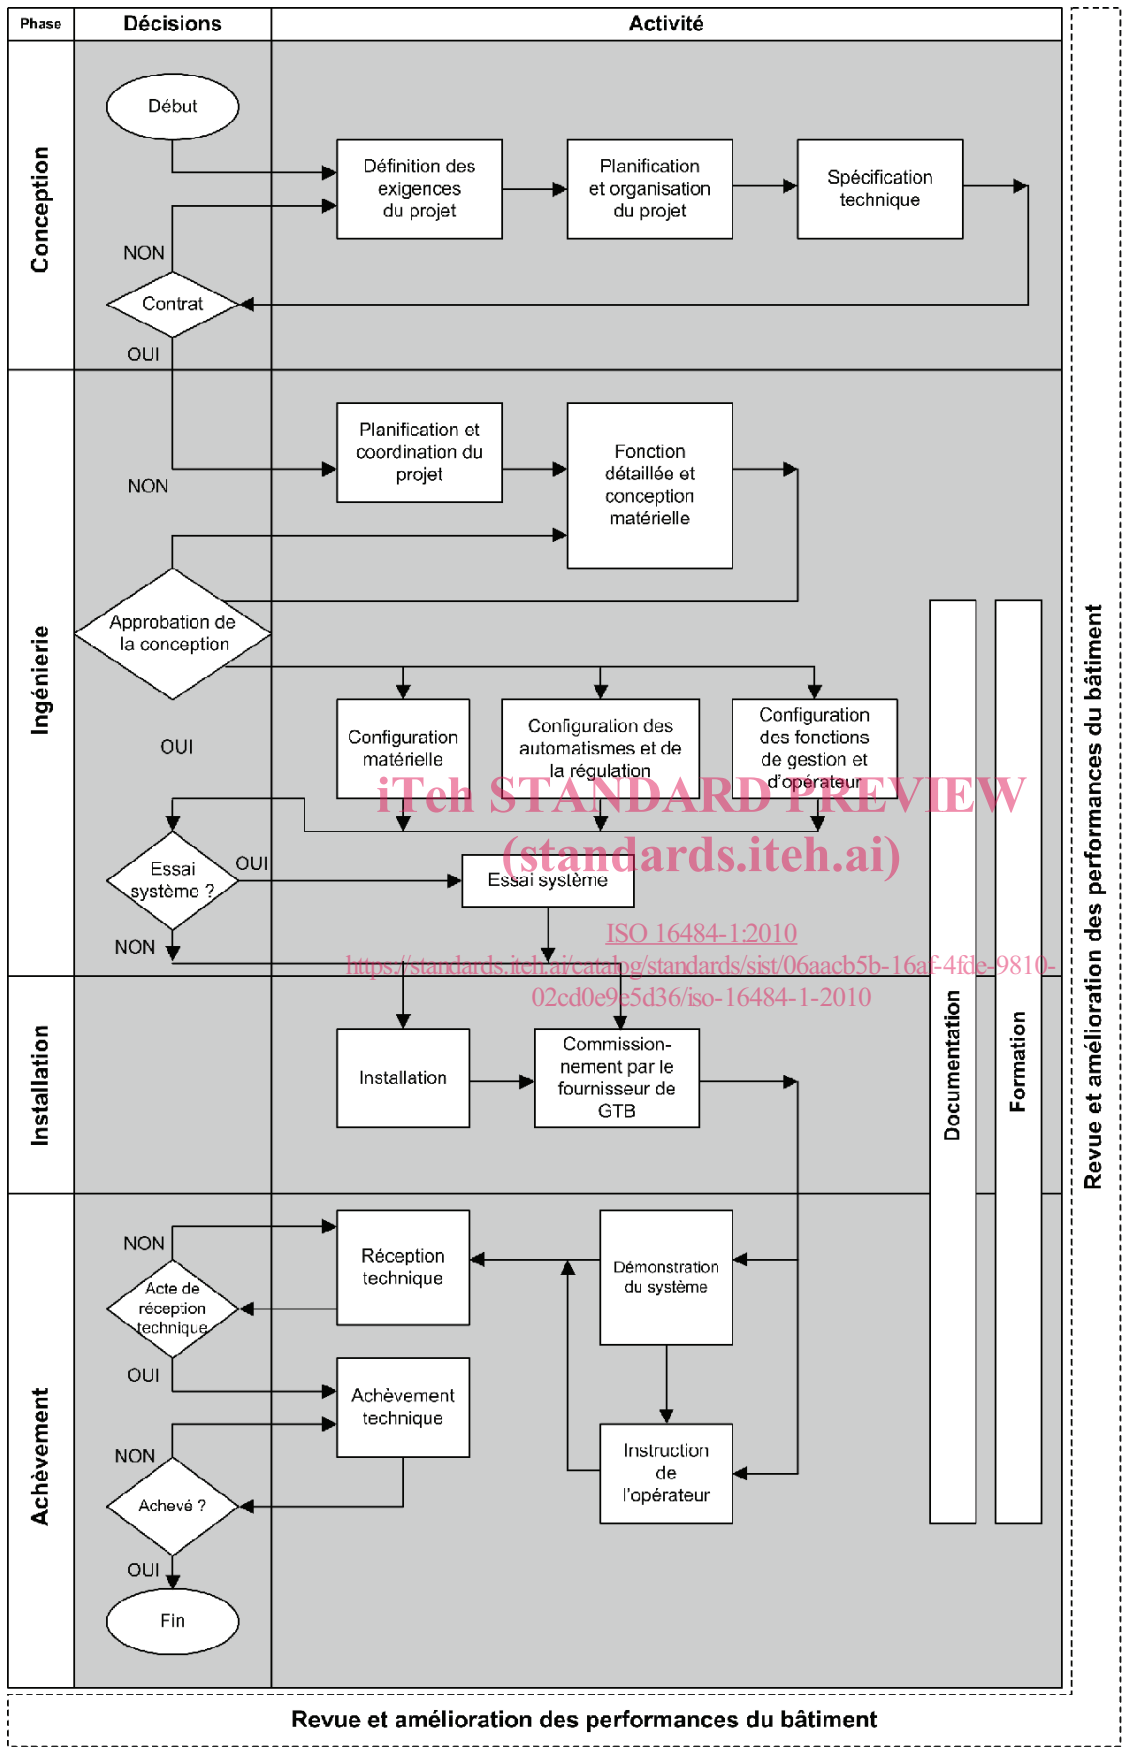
Phase | Décisions | Activité

Conception

Début

Définition des exigences du projet

Planification et organisation du projet

Spécification technique

NON

Contrat

OUI

Ingénierie

Planification et coordination du projet

Fonction détaillée et conception matérielle

NON

Approbation de la conception

OUI

Configuration matérielle

Configuration des automatismes et de la régulation

Configuration des fonctions de gestion et d'opérateur

iTeh STANDARD PREVIEW
(standards.iteh.ai)

Essai système ?

OUI

Essai système

NON

ISO 16484-1:2010
https://standards.iteh.ai/catalog/standards/sist/06aacb5b-16af-4fde-9810-02cd0e9e5d36/iso-16484-1-2010

Installation

Installation

Commission-nement par le fournisseur de GTB

Achèvement

NON

Réception technique

Démonstration du système

Acte de réception technique

OUI

Achèvement technique

NON

Instruction de l'opérateur

Achevé ?

OUI

Fin

Documentation

Formation

Revue et amélioration des performances du bâtiment

Revue et amélioration des performances du bâtiment